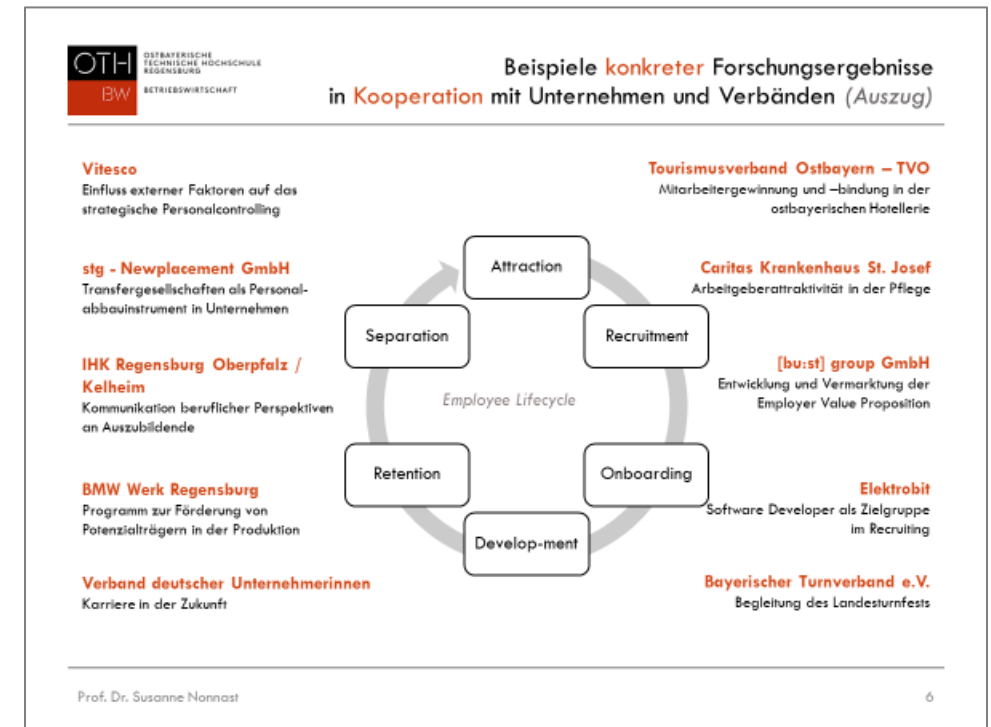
OTH
BW
OSTBAYERISCHE TECHNISCHE HOCHSCHULE REGENSBURG
BETRIEBSWIRTSCHAFT

Beispiele konkreter Forschungsergebnisse in Kooperation mit Unternehmen und Verbänden (Auszug)

Vitesco
Einfluss externer Faktoren auf das strategische Personalcontrolling

stg - Newplacement GmbH
Transfergesellschaften als Personalabbauinstrument in Unternehmen

IHK Regensburg Oberpfalz / Kelheim
Kommunikation beruflicher Perspektiven an Auszubildende

BMW Werk Regensburg
Programm zur Förderung von Potenzialträgern in der Produktion

Verband deutscher Unternehmerinnen
Karriere in der Zukunft

Attraction
Recruitment
Onboarding
Develop-ment
Retention
Separation
Employee Lifecycle

Tourismusverband Ostbayern – TVO
Mitarbeitergewinnung und –bindung in der ostbayerischen Hotellerie

Caritas Krankenhaus St. Josef
Arbeitgeberattraktivität in der Pflege

[bu:st] group GmbH
Entwicklung und Vermarktung der Employer Value Proposition

Elektrobit
Software Developer als Zielgruppe im Recruiting

Bayerischer Turnverband e.V.
Begleitung des Landesturnfests

Prof. Dr. Susanne Nonnast
6